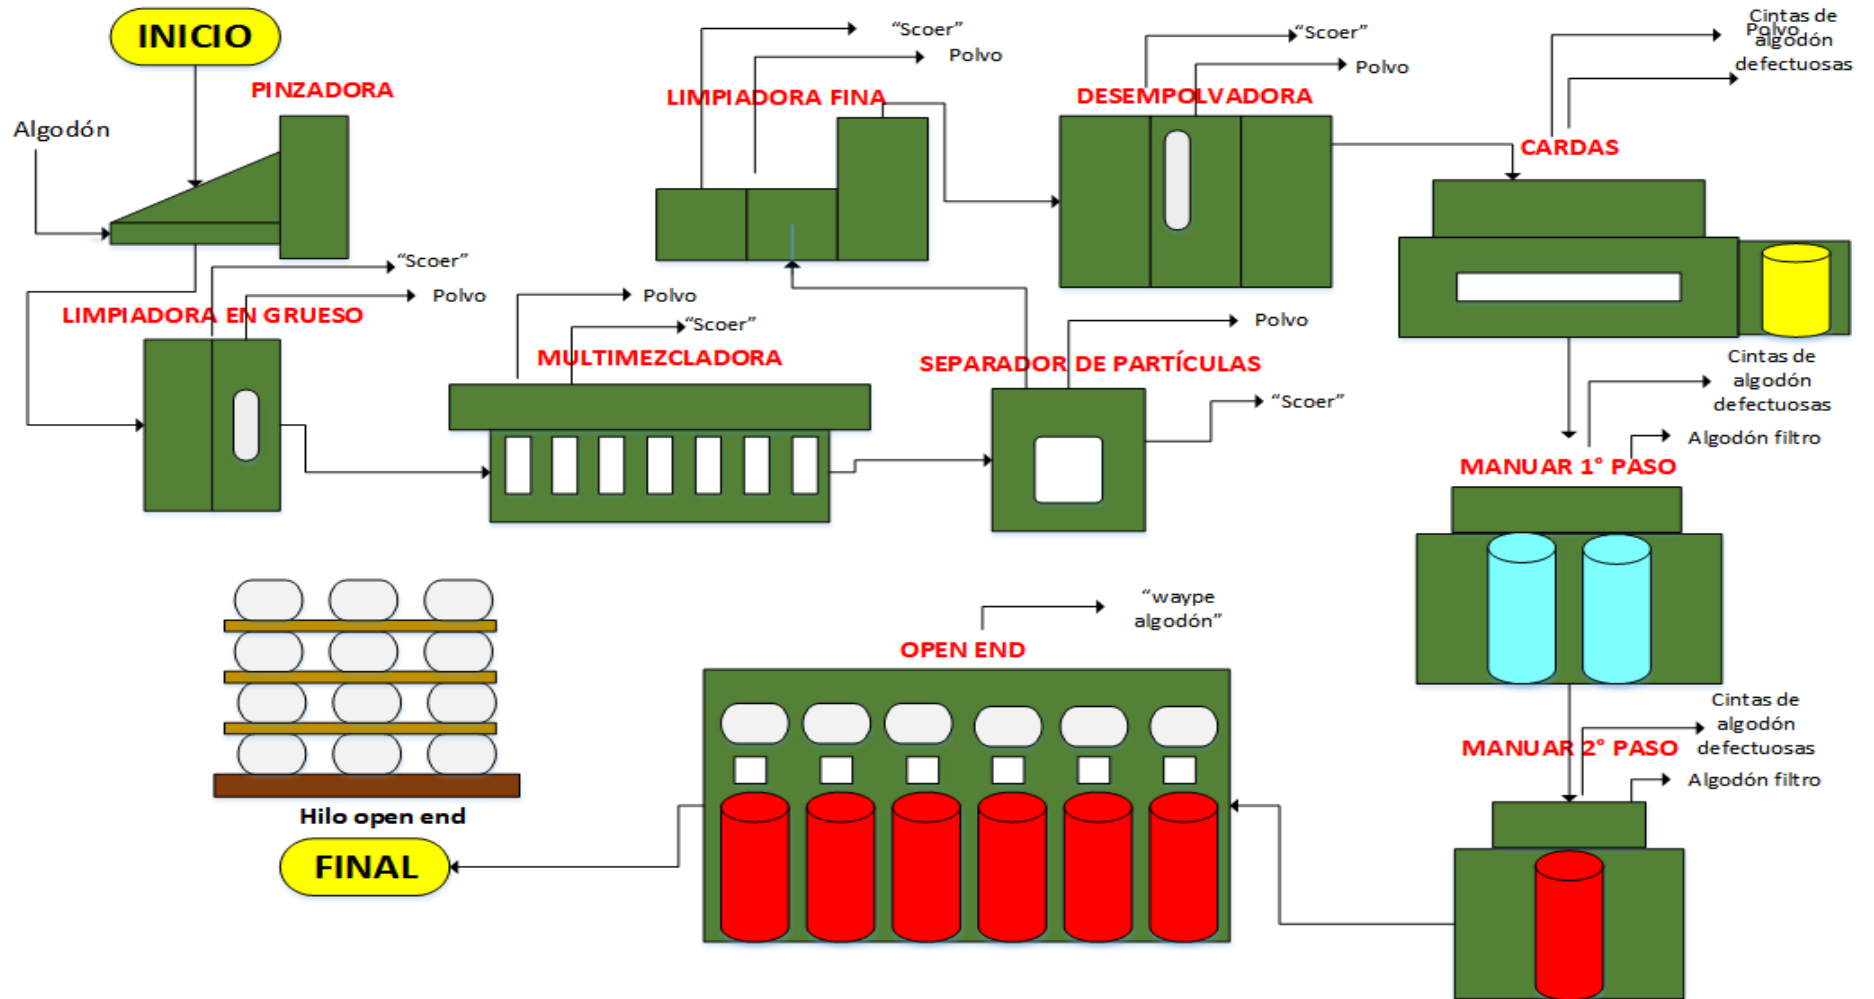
INICIO

Algodón

PINZADORA

"Scoer"

Polvo

LIMPIADORA EN GRUESO

LIMPIADORA FINA

"Scoer"

Polvo

Polvo

"Scoer"

MULTIMEZCLADORA

DESEMPOLVADORA

"Scoer"

Polvo

Polvo

SEPARADOR DE PARTÍCULAS

"Scoer"

Polvo

Cintas de algodón defectuosas

CARDAS

Cintas de algodón defectuosas

Algodón filtro

MANUAR 1° PASO

"waype algodón"

OPEN END

Cintas de algodón defectuosas

MANUAR 2° PASO

Algodón filtro

Hilo open end

FINAL